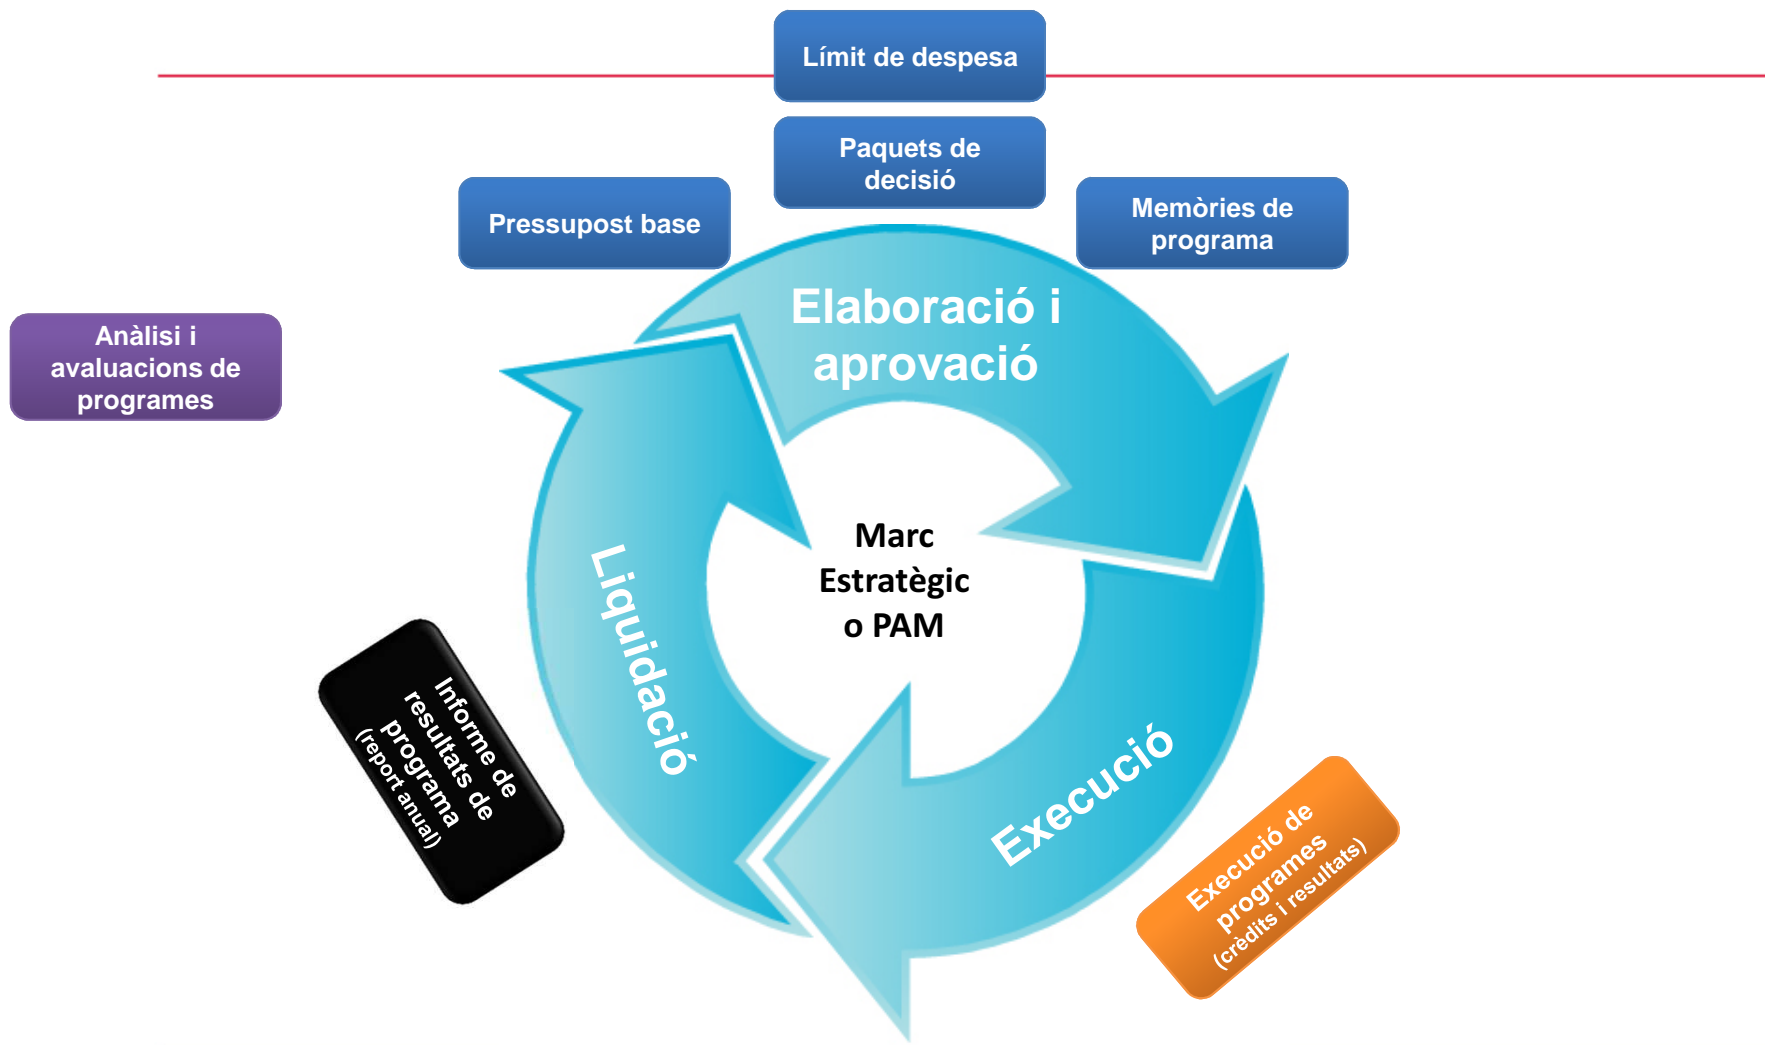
Límit de despesa

Paquets de decisió

Pressupost base

Memòries de programa

Anàlisi i avaluacions de programes

Elaboració i aprovació

Marc Estratègic o PAM

Liquidació

Execució

Informe de resultats de programa (report anual)

Execució de programes (crèdits i resultats)